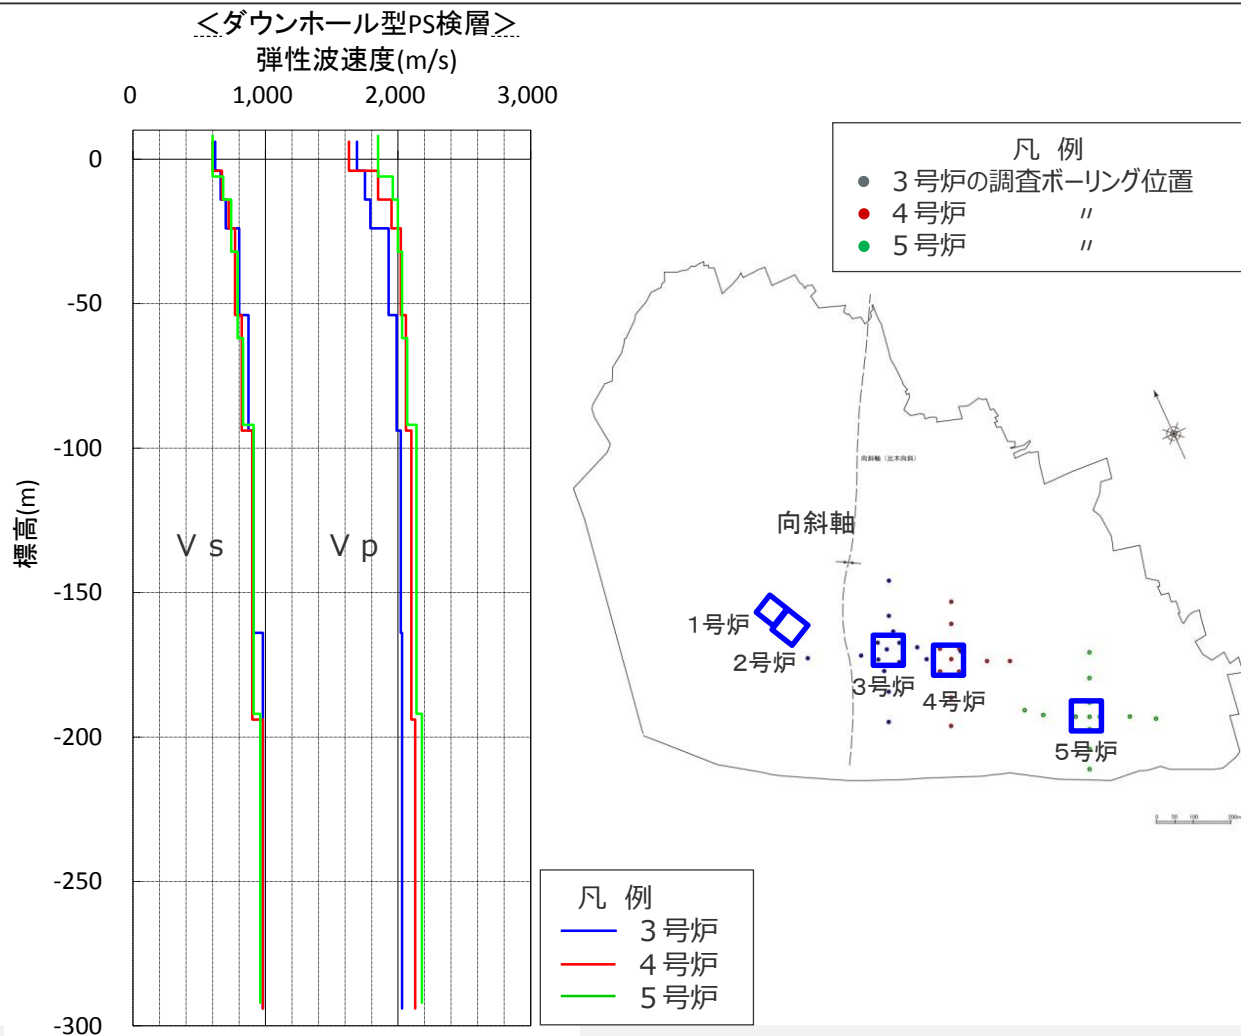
＜ダウンホール型PS検層＞

弾性波速度(m/s)

0
1,000
2,000
3,000

0
-50
-100
-150
-200
-250
-300

標高(m)

Ｖｓ

Ｖｐ

凡 例
３号炉
４号炉
５号炉

凡 例
● ３号炉の調査ボーリング位置
● ４号炉 〃
● ５号炉 〃

向斜軸

１号炉
２号炉
３号炉
４号炉
５号炉